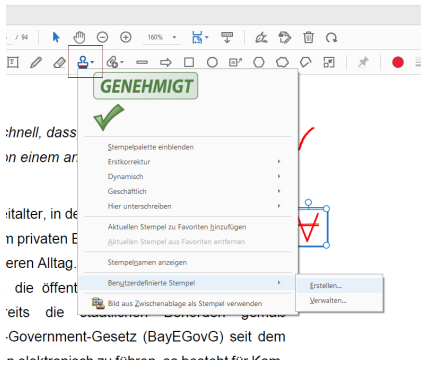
/ 94

160%

GENEHMIGT

Stempelpalette einblenden
Erstkorrektur
Dynamisch
Geschäftlich
Hier unterschreiben
Aktuellen Stempel zu Favoriten hinzufügen
Aktuellen Stempel aus Favoriten entfernen
Stempelnamen anzeigen
Benutzerdefinierte Stempel
Bild aus Zwischenablage als Stempel verwenden

Erstellen...
Verwalten...

chnell, dass
on einem an

eitalter, in de
n privaten E
eren Alltag.
die öffent
eits die
Government-Gesetz (BayEGovG) seit dem
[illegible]